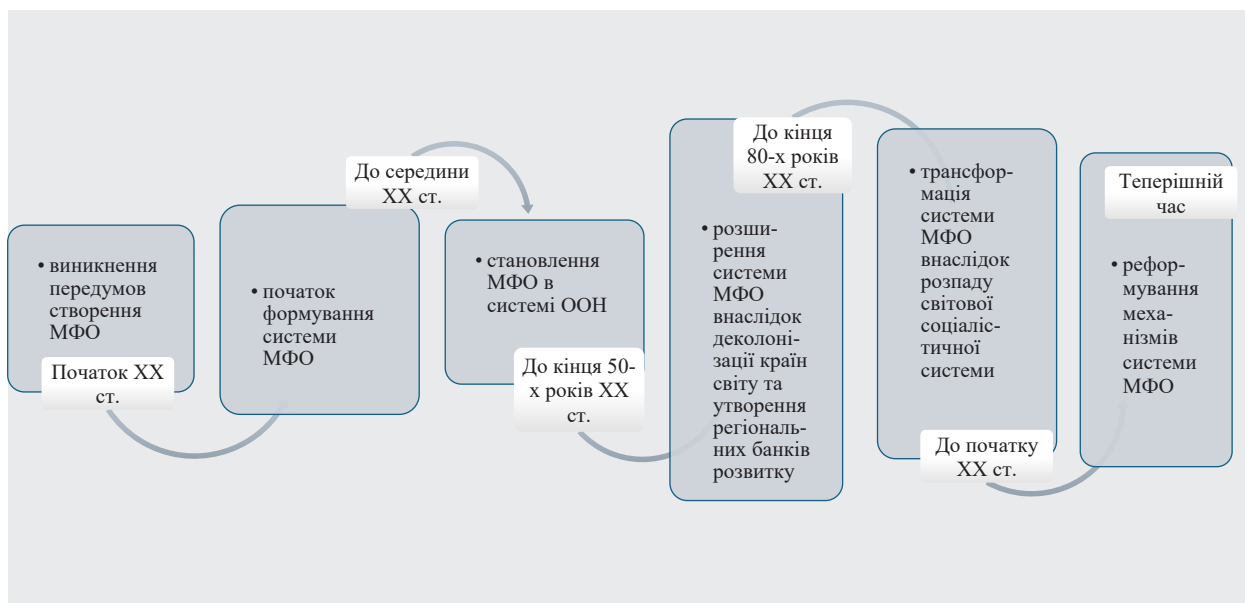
• виникнення передумов створення МФО

Початок XX ст.

• початок формування системи МФО

До середини XX ст.

• становлення МФО в системі ООН

До кінця 50-х років XX ст.

• розширення системи МФО внаслідок деколонізації країн світу та утворення регіональних банків розвитку

До кінця 80-х років XX ст.

• трансформація системи МФО внаслідок розпаду світової соціалістичної системи

До початку XX ст.

Теперішній час

• реформування механізмів системи МФО